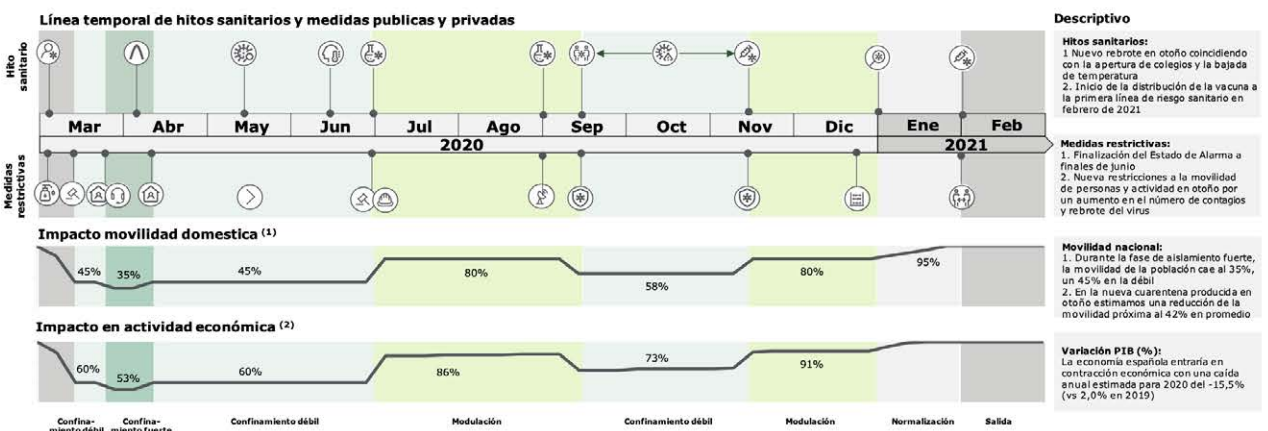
Línea temporal de hitos sanitarios y medidas publicas y privadas

Hito sanitario

Mar | Abr | May | Jun | Jul | Ago | Sep | Oct | Nov | Dic | Ene | Feb

2020 | 2021

Medidas restrictivas

Impacto movilidad domestica $^{(1)}$

45% 35% 45% 80% 58% 80% 95%

Impacto en actividad económica $^{(2)}$

60% 53% 60% 86% 73% 91%

Confinamiento débil | Confinamiento fuerte | Confinamiento débil | Modulación | Confinamiento débil | Modulación | Normalización | Salida

Descriptivo

Hitos sanitarios:
1 Nuevo rebrote en otoño coincidiendo con la apertura de colegios y la bajada de temperatura
2. Inicio de la distribución de la vacuna a la primera línea de riesgo sanitario en febrero de 2021

Medidas restrictivas:
1. Finalización del Estado de Alarma a finales de junio
2. Nueva restricciones a la movilidad de personas y actividad en otoño por un aumento en el número de contagios y rebrote del virus

Movilidad nacional:
1. Durante la fase de aislamiento fuerte, la movilidad de la población cae al 35%, un 45% en la débil
2. En la nueva cuarentena producida en otoño estimamos una reducción de la movilidad próxima al 42% en promedio

Variación PIB (%):
La economía española entraría en contracción económica con una caída anual estimada para 2020 del -15,5% (vs 2,0% en 2019)